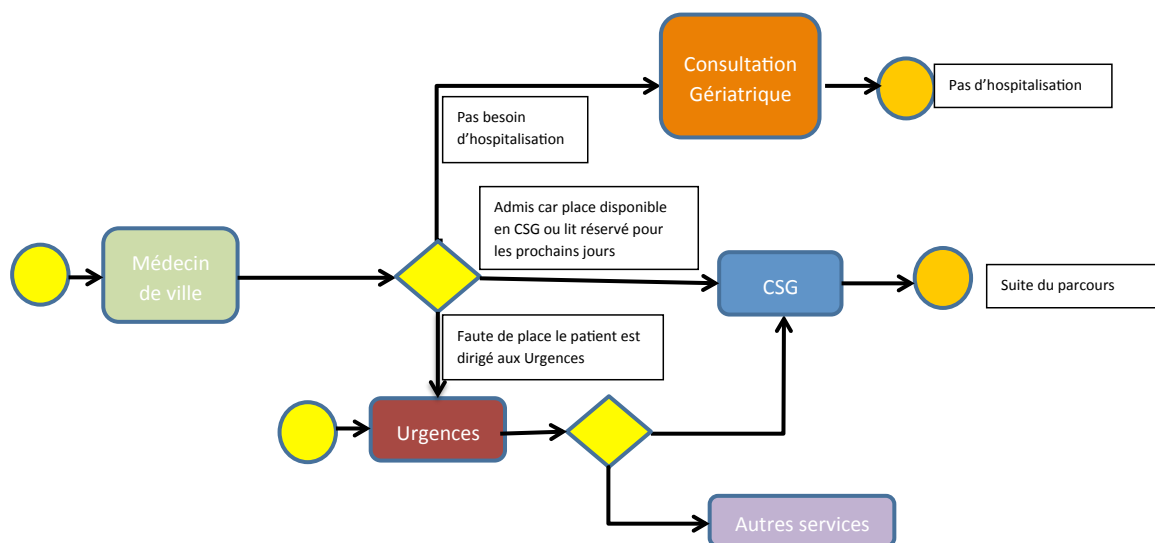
Consultation Gériatrique

Pas d'hospitalisation

Pas besoin d'hospitalisation

Admis car place disponible en CSG ou lit réservé pour les prochains jours

Médecin de ville

CSG

Suite du parcours

Faute de place le patient est dirigé aux Urgences

Urgences

Autres services